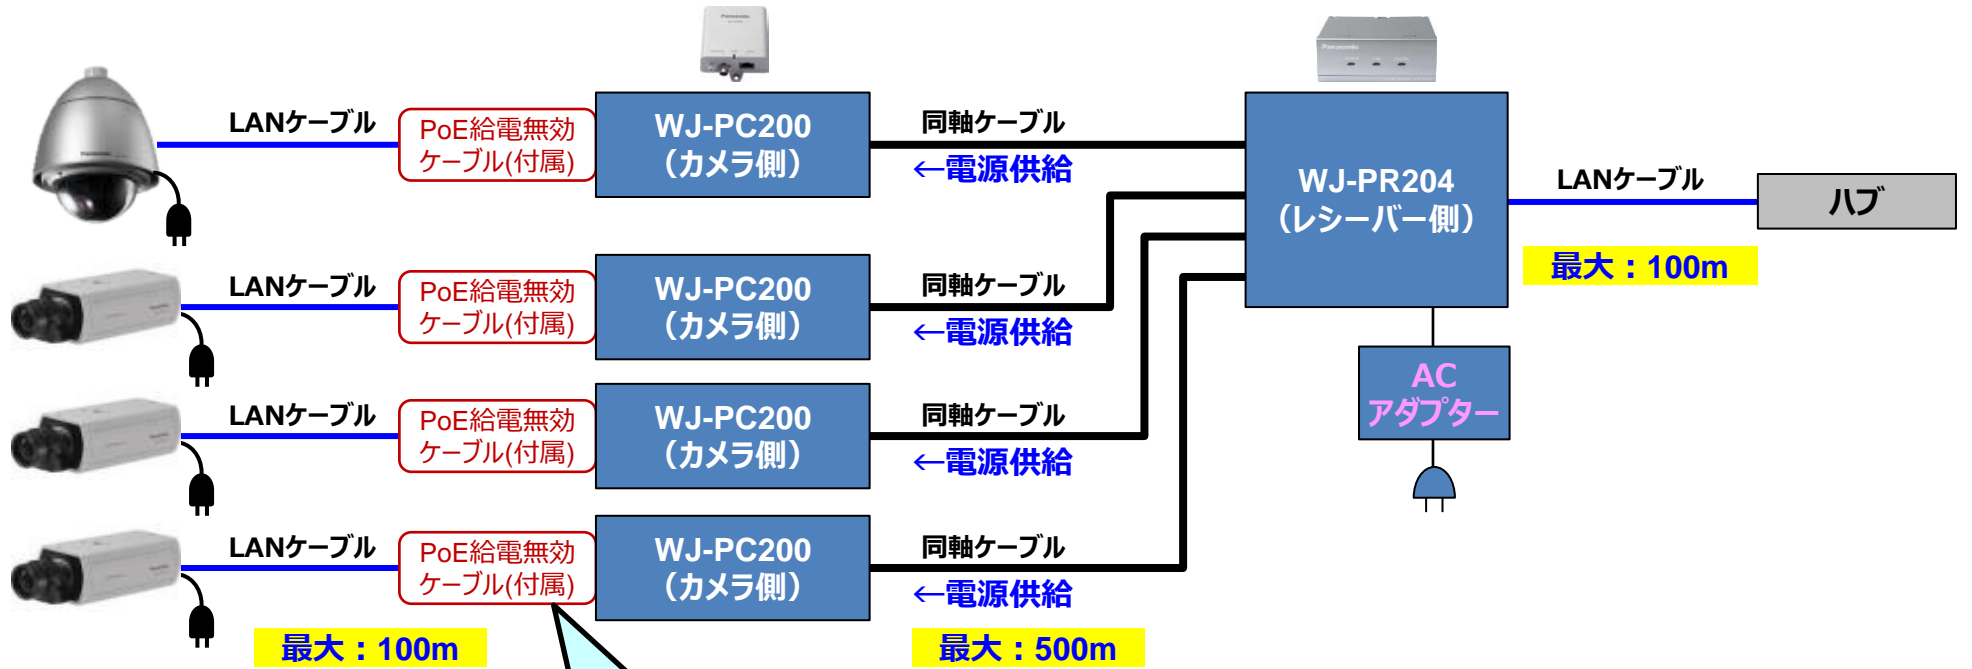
LANケーブル
PoE給電無効ケーブル(付属)
WJ-PC200
（カメラ側）
同軸ケーブル
←電源供給

WJ-PR204
（レシーバー側）
LANケーブル
ハブ
最大：100m

LANケーブル
PoE給電無効ケーブル(付属)
WJ-PC200
（カメラ側）
同軸ケーブル
←電源供給

AC
アダプター

LANケーブル
PoE給電無効ケーブル(付属)
WJ-PC200
（カメラ側）
同軸ケーブル
←電源供給

LANケーブル
PoE給電無効ケーブル(付属)
WJ-PC200
（カメラ側）
同軸ケーブル
←電源供給

最大：100m
最大：500m